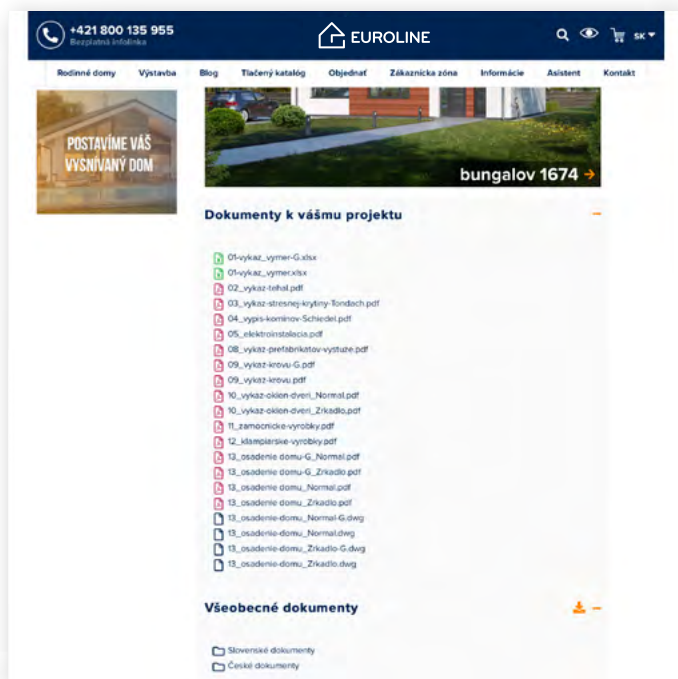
+421 800 135 955
Bezplatná infolinka

EUROLINE

SK

Rodinné domy Výstavba Blog Tlačený katalóg Objednať Zákaznícka zóna Informácie Asistent Kontakt

POSTAVÍME VÁŠ VYSNÍVANÝ DOM

bungalov 1674 →

Dokumenty k vášmu projektu

01-vykaz_vymer-G.xlsx
01-vykaz_vymer.xlsx
02_vykaz-tehal.pdf
03_vykaz-stresnej-krytiny-Tondach.pdf
04_vypis-kominov-Schiedel.pdf
05_elektroinstalacia.pdf
08_vykaz-prefabrikatov-vystuze.pdf
09_vykaz-krovu-G.pdf
09_vykaz-krovu.pdf
10_vykaz-okien-dveri_Normal.pdf
10_vykaz-okien-dveri_Zrkadlo.pdf
11_zamocnicke-vyrobky.pdf
12_klampiarske-vyrobky.pdf
13_osadenie domu-G_Normal.pdf
13_osadenie domu-G_Zrkadlo.pdf
13_osadenie domu_Normal.pdf
13_osadenie domu_Zrkadlo.pdf
13_osadenie-domu_Normal-G.dwg
13_osadenie-domu_Normal.dwg
13_osadenie-domu_Zrkadlo-G.dwg
13_osadenie-domu_Zrkadlo.dwg

Všeobecné dokumenty

Slovenské dokumenty
České dokumenty